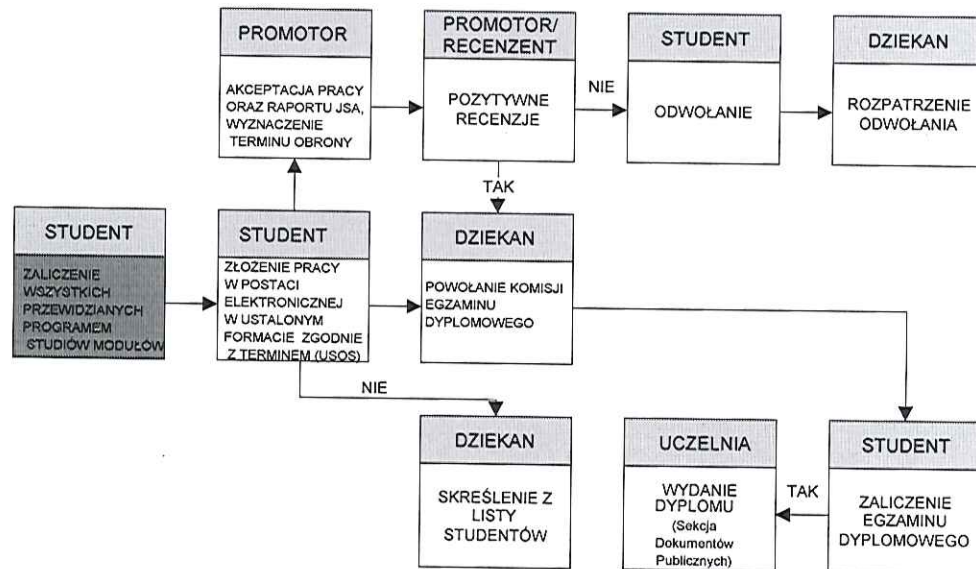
PROMOTOR

AKCEPTACJA PRACY ORAZ RAPORTU JSA, WYZNACZENIE TERMINU OBRONY

PROMOTOR/ RECENZENT

POZYTYWNE RECENZJE

NIE

STUDENT

ODWOŁANIE

DZIEKAN

ROZPATRZENIE ODWOŁANIA

TAK

STUDENT

ZALICZENIE WSZYSTKICH PRZEWIDZIANYCH PROGRAMEM STUDIÓW MODUŁÓW

STUDENT

ZŁOŻENIE PRACY W POSTACI ELEKTRONICZNEJ W USTALONYM FORMACIE ZGODNIE Z TERMINEM (USOS)

DZIEKAN

POWOŁANIE KOMISJI EGZAMINU DYPLOMOWEGO

NIE

DZIEKAN

SKREŚLENIE Z LISTY STUDENTÓW

UCZELNIA

WYDANIE DYPLOMU (Sekcja Dokumentów Publicznych)

TAK

STUDENT

ZALICZENIE EGZAMINU DYPLOMOWEGO